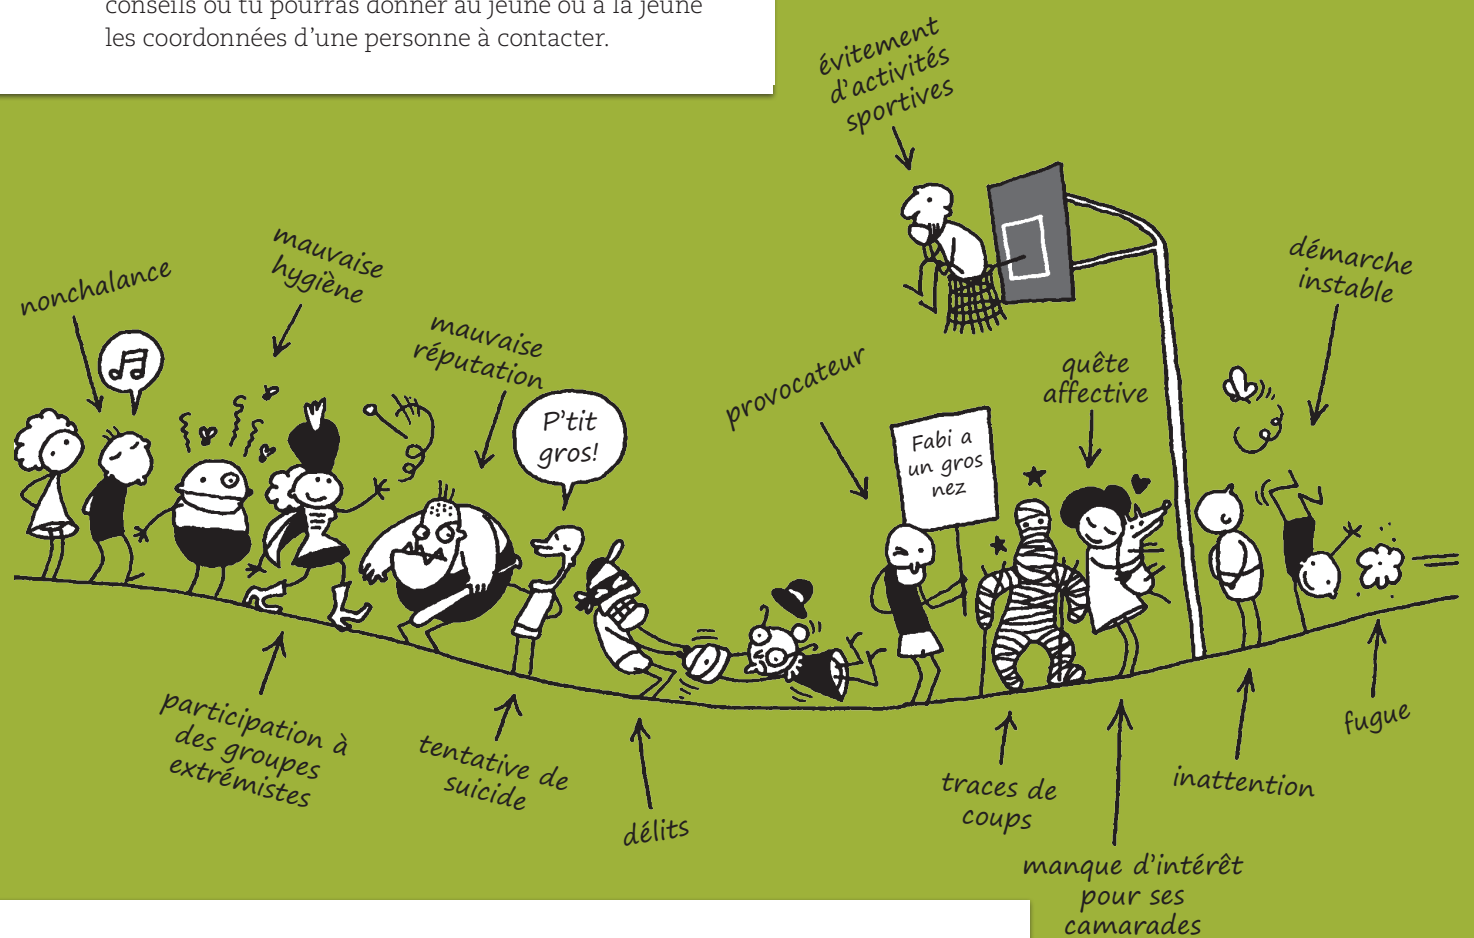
conseils ou tu pourras donner au jeune ou à la jeune les coordonnées d'une personne à contacter.

évitement d'activités sportives

nonchalance

mauvaise hygiène

mauvaise réputation

P'tit gros!

provocateur

Fabi a un gros nez

quête affective

démarche instable

participation à des groupes extrémistes

tentative de suicide

délits

traces de coups

manque d'intérêt pour ses camarades

inattention

fugue